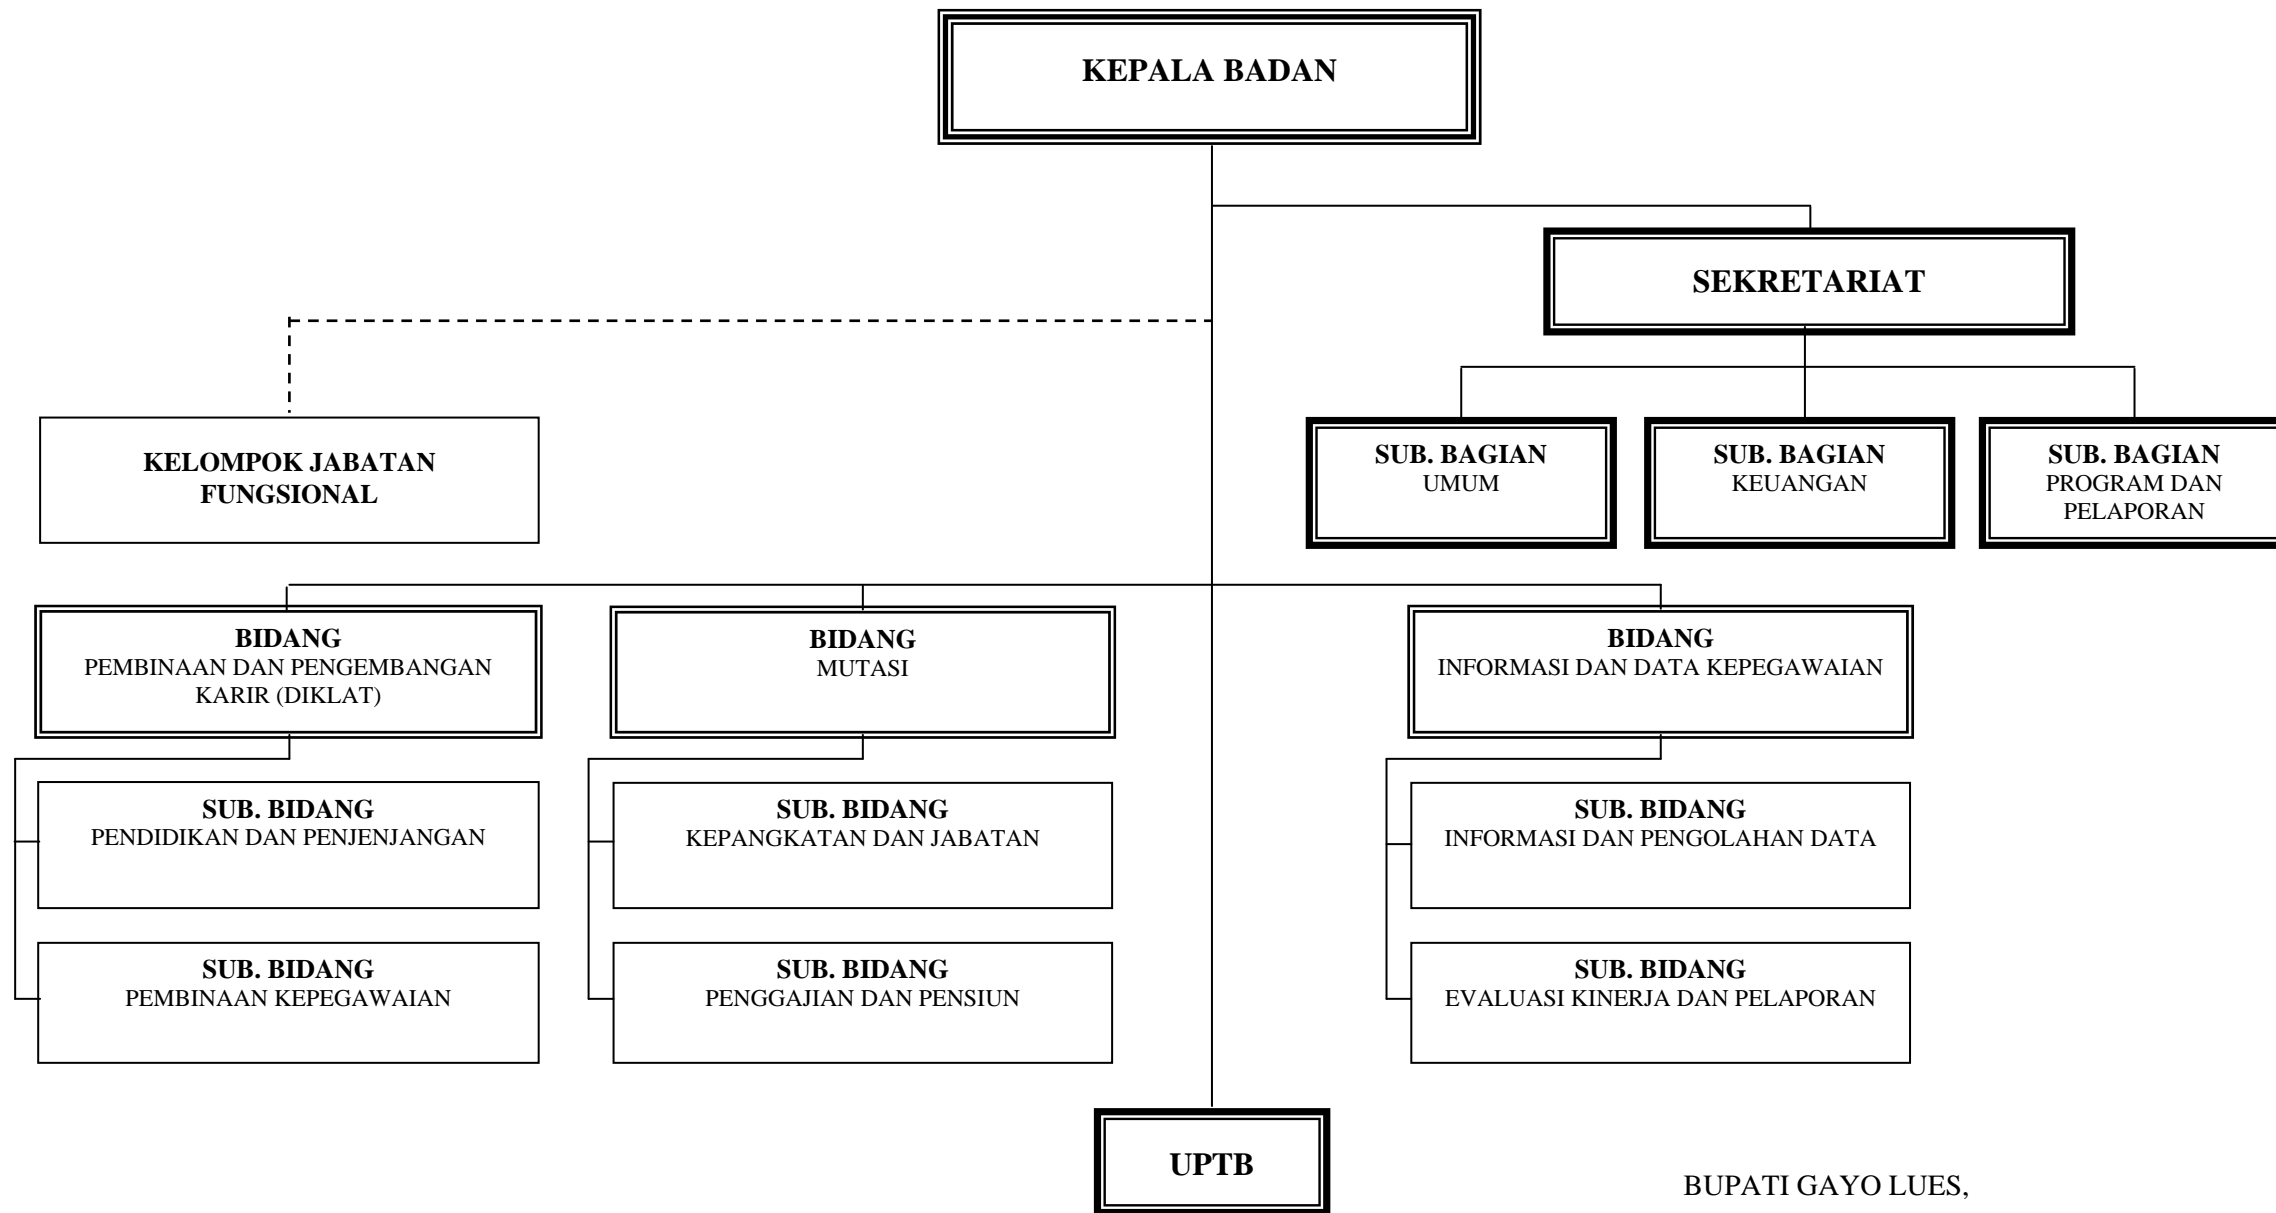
KEPALA BADAN

SEKRETARIAT

KELOMPOK JABATAN FUNGSIONAL

SUB. BAGIAN
UMUM

SUB. BAGIAN
KEUANGAN

SUB. BAGIAN
PROGRAM DAN PELAPORAN

BIDANG
PEMBINAAN DAN PENGEMBANGAN KARIR (DIKLAT)

BIDANG
MUTASI

BIDANG
INFORMASI DAN DATA KEPEGAWAIAN

SUB. BIDANG
PENDIDIKAN DAN PENJENJANGAN

SUB. BIDANG
KEPANGKATAN DAN JABATAN

SUB. BIDANG
INFORMASI DAN PENGOLAHAN DATA

SUB. BIDANG
PEMBINAAN KEPEGAWAIAN

SUB. BIDANG
PENGGAJIAN DAN PENSIUN

SUB. BIDANG
EVALUASI KINERJA DAN PELAPORAN

UPTB

BUPATI GAYO LUES,